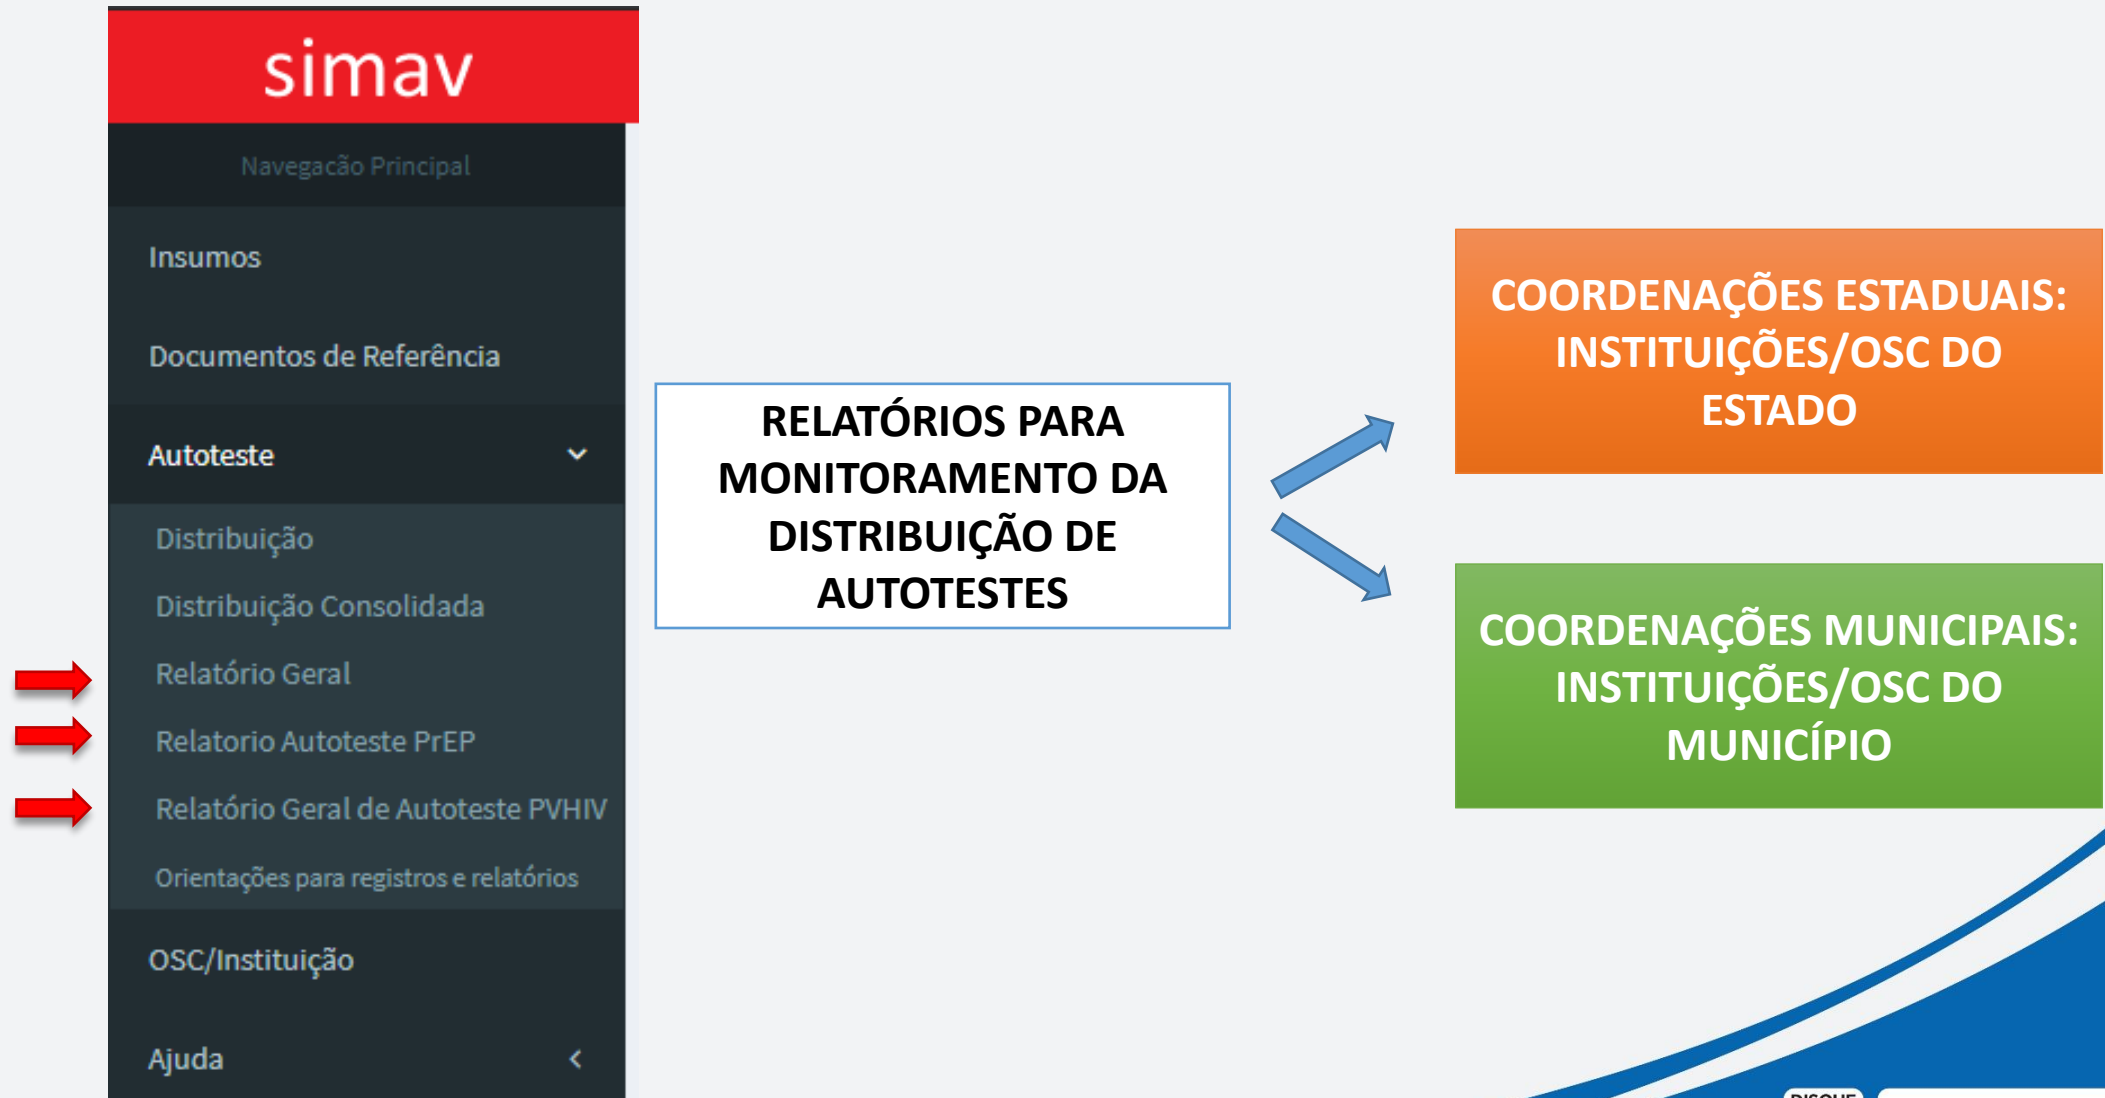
simav

Navegacão Principal

Insumos

Documentos de Referência

Autoteste

Distribuição

Distribuição Consolidada

Relatório Geral

Relatorio Autoteste PrEP

Relatório Geral de Autoteste PVHIV

Orientações para registros e relatórios

OSC/Instituição

Ajuda

RELATÓRIOS PARA MONITORAMENTO DA DISTRIBUIÇÃO DE AUTOTESTES

COORDENAÇÕES ESTADUAIS: INSTITUIÇÕES/OSC DO ESTADO

COORDENAÇÕES MUNICIPAIS: INSTITUIÇÕES/OSC DO MUNICÍPIO

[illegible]